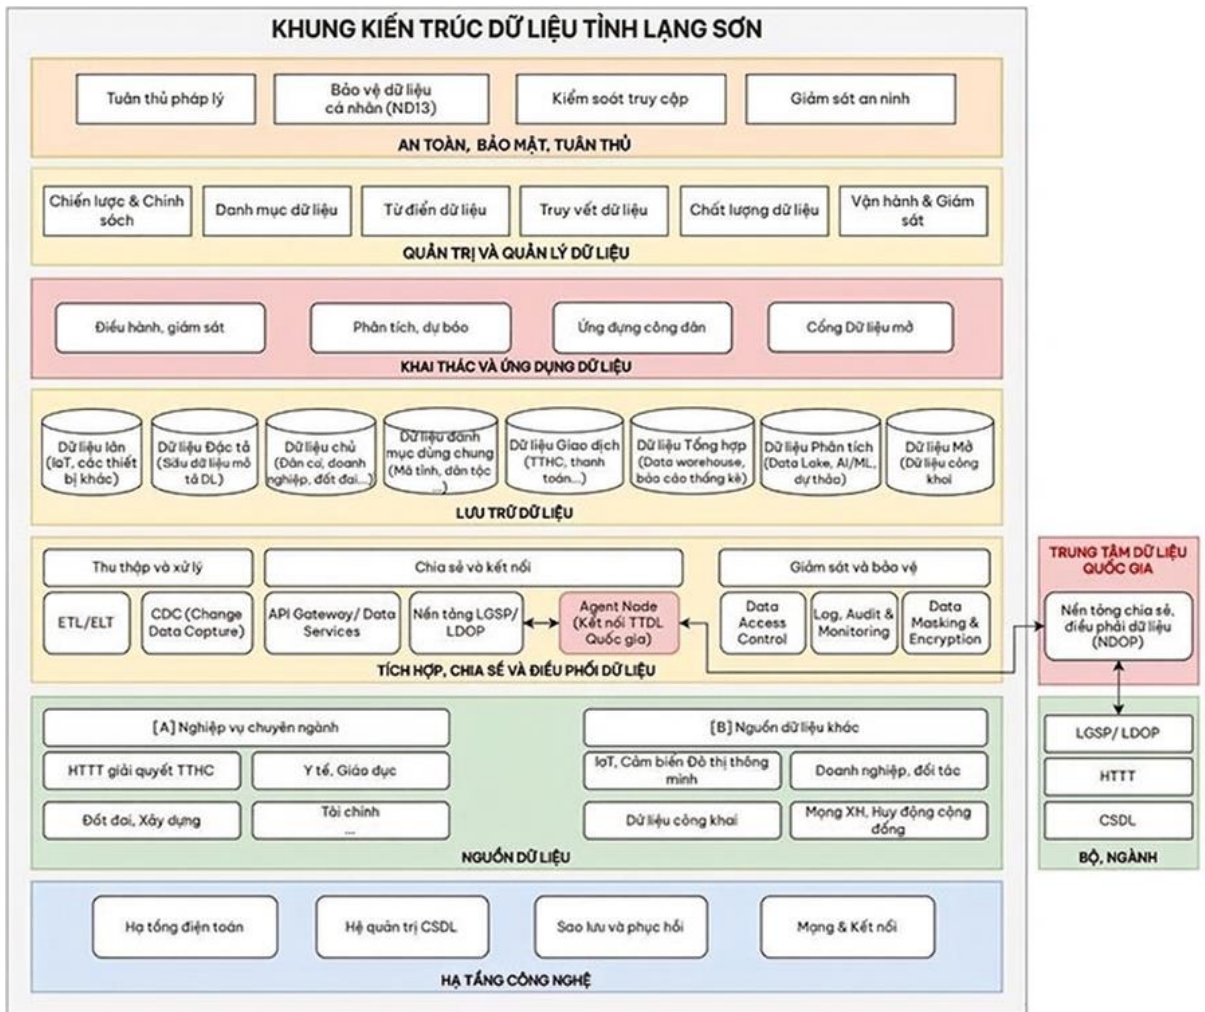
KHUNG KIẾN TRÚC DỮ LIỆU TỈNH LẠNG SƠN

Tuân thủ pháp lý
Bảo vệ dữ liệu cá nhân (ND13)
Kiểm soát truy cập
Giám sát an ninh
AN TOÀN, BẢO MẬT, TUÂN THỦ

Chiến lược & Chính sách
Danh mục dữ liệu
Từ điển dữ liệu
Truy vết dữ liệu
Chất lượng dữ liệu
Vận hành & Giám sát
QUẢN TRỊ VÀ QUẢN LÝ DỮ LIỆU

Điều hành, giám sát
Phân tích, dự báo
Ứng dụng công dân
Cổng Dữ liệu mở
KHAI THÁC VÀ ỨNG DỤNG DỮ LIỆU

Dữ liệu lớn (IoT, các thiết bị khác)
Dữ liệu Đặc tả (Siêu dữ liệu mô tả DL)
Dữ liệu chủ (Dân cư, doanh nghiệp, đất đai...)
Dữ liệu danh mục dùng chung (Mã tỉnh, dân tộc ...)
Dữ liệu Giao dịch (TTHC, thanh toán...)
Dữ liệu Tổng hợp (Data warehouse, báo cáo thống kê)
Dữ liệu Phân tích (Data Lake, AI/ML, dự thảo)
Dữ liệu Mở (Dữ liệu công khai)
LƯU TRỮ DỮ LIỆU

Thu thập và xử lý
ETL/ELT
CDC (Change Data Capture)
Chia sẻ và kết nối
API Gateway/ Data Services
Nền tảng LGSP/ LDOP
Agent Node (Kết nối TTDL Quốc gia)
Giám sát và bảo vệ
Data Access Control
Log, Audit & Monitoring
Data Masking & Encryption
TÍCH HỢP, CHIA SẺ VÀ ĐIỀU PHỐI DỮ LIỆU

TRUNG TÂM DỮ LIỆU QUỐC GIA
Nền tảng chia sẻ, điều phối dữ liệu (NDOP)

[A] Nghiệp vụ chuyên ngành
HTTT giải quyết TTHC
Y tế, Giáo dục
Đất đai, Xây dựng
Tài chính ...
[B] Nguồn dữ liệu khác
IoT, Cảm biến Đô thị thông minh
Doanh nghiệp, đối tác
Dữ liệu công khai
Mạng XH, Huy động cộng đồng
NGUỒN DỮ LIỆU

LGSP/ LDOP
HTTT
CSDL
BỘ, NGÀNH

Hạ tầng điện toán
Hệ quản trị CSDL
Sao lưu và phục hồi
Mạng & Kết nối
HẠ TẦNG CÔNG NGHỆ